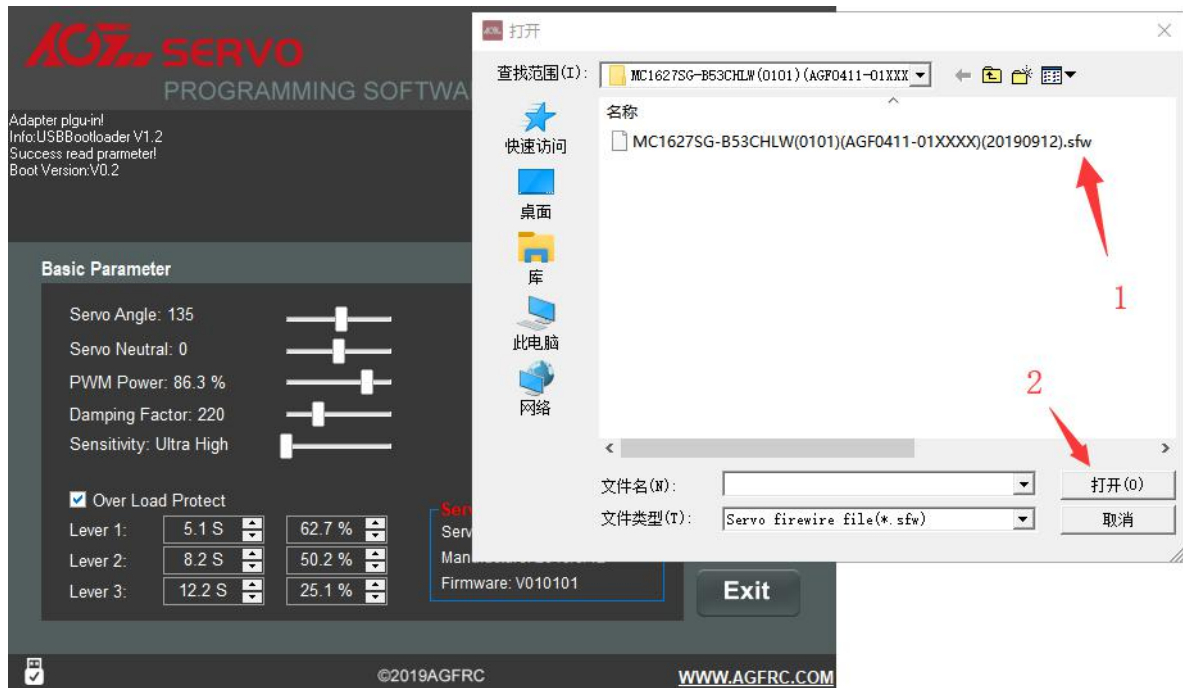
AGF SERVO
PROGRAMMING SOFTWA

Adapter plgu-in!
Info:USBBootloader V1.2
Success read prameter!
Boot Version:V0.2

Basic Parameter

Servo Angle: 135
Servo Neutral: 0
PWM Power: 86.3 %
Damping Factor: 220
Sensitivity: Ultra High

Over Load Protect

| Lever 1: | 5.1 S | 62.7 % |
|---|---|---|
| Lever 2: | 8.2 S | 50.2 % |
| Lever 3: | 12.2 S | 25.1 % |

Ser
Serv
Man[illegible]
Firmware: V010101

Exit

©2019AGFRC
WWW.AGFRC.COM

打开

查找范围(I): MC1627SG-B53CHLW(0101)(AGF0411-01XXX

快速访问
桌面
库
此电脑
网络

名称
MC1627SG-B53CHLW(0101)(AGF0411-01XXXX)(20190912).sfw

1
2

文件名(N):
文件类型(T): Servo firewire file(*.sfw)

打开(O)
取消